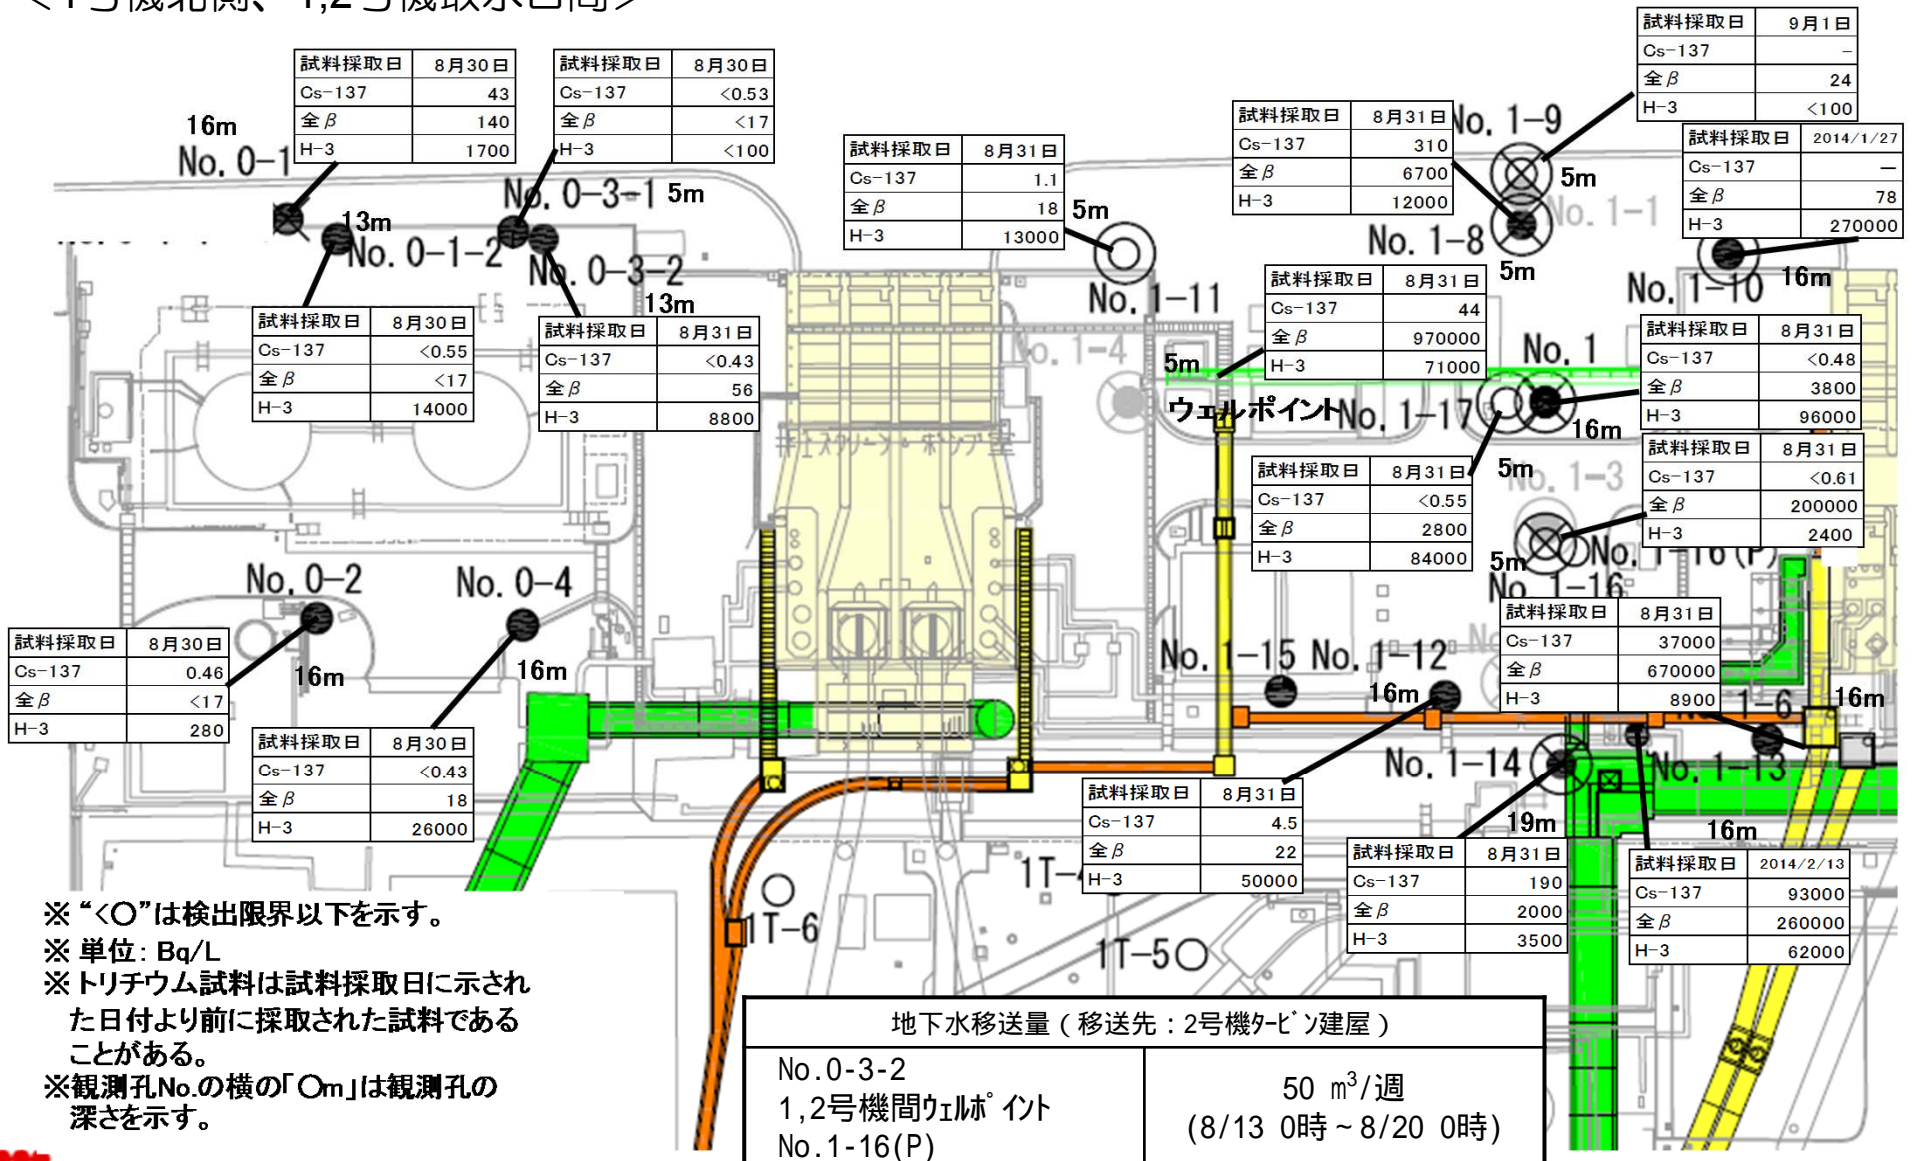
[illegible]

| 試料採取日 | 8月30日 |
|---|---|
| Cs-137 | 43 |
| 全β | 140 |
| H-3 | 1700 |

| 試料採取日 | 8月30日 |
|---|---|
| Cs-137 | <0.53 |
| 全β | <17 |
| H-3 | <100 |

| 試料採取日 | 9月1日 |
|---|---|
| Cs-137 | – |
| 全β | 24 |
| H-3 | <100 |

| 試料採取日 | 8月31日 |
|---|---|
| Cs-137 | 310 |
| 全β | 6700 |
| H-3 | 12000 |

| 試料採取日 | 2014/1/27 |
|---|---|
| Cs-137 | – |
| 全β | 78 |
| H-3 | 270000 |

| 試料採取日 | 8月31日 |
|---|---|
| Cs-137 | 1.1 |
| 全β | 18 |
| H-3 | 13000 |

16m
No. 0-1
13m
No. 0-1-2
No. 0-3-1 5m
No. 0-3-2
13m
5m
No. 1-9
5m
No. 1-1
No. 1-8
5m
No. 1-11
No. 1-10
16m

| 試料採取日 | 8月30日 |
|---|---|
| Cs-137 | <0.55 |
| 全β | <17 |
| H-3 | 14000 |

| 試料採取日 | 8月31日 |
|---|---|
| Cs-137 | <0.43 |
| 全β | 56 |
| H-3 | 8800 |

| 試料採取日 | 8月31日 |
|---|---|
| Cs-137 | 44 |
| 全β | 970000 |
| H-3 | 71000 |

| 試料採取日 | 8月31日 |
|---|---|
| Cs-137 | <0.48 |
| 全β | 3800 |
| H-3 | 96000 |

No. 1-4
5m
ウェルポイント
No. 1-17
No. 1
16m
5m
No. 1-3

| 試料採取日 | 8月31日 |
|---|---|
| Cs-137 | <0.55 |
| 全β | 2800 |
| H-3 | 84000 |

| 試料採取日 | 8月31日 |
|---|---|
| Cs-137 | <0.61 |
| 全β | 200000 |
| H-3 | 2400 |

5m
No. 1-16(P)
No. 1-16

| 試料採取日 | 8月31日 |
|---|---|
| Cs-137 | 37000 |
| 全β | 670000 |
| H-3 | 8900 |

No. 0-2
No. 0-4
16m
16m

| 試料採取日 | 8月30日 |
|---|---|
| Cs-137 | 0.46 |
| 全β | <17 |
| H-3 | 280 |

| 試料採取日 | 8月30日 |
|---|---|
| Cs-137 | <0.43 |
| 全β | 18 |
| H-3 | 26000 |

No. 1-15 No. 1-12
16m
No. 1-6
16m
No. 1-14
No. 1-13
19m
16m

| 試料採取日 | 8月31日 |
|---|---|
| Cs-137 | 4.5 |
| 全β | 22 |
| H-3 | 50000 |

| 試料採取日 | 8月31日 |
|---|---|
| Cs-137 | 190 |
| 全β | 2000 |
| H-3 | 3500 |

| 試料採取日 | 2014/2/13 |
|---|---|
| Cs-137 | 93000 |
| 全β | 260000 |
| H-3 | 62000 |

1T-4
1T-6
1T-5

※"<○"は検出限界以下を示す。
※単位：Bq/L
※トリチウム試料は試料採取日に示された日付より前に採取された試料であることがある。
※観測孔No.の横の「○m」は観測孔の深さを示す。

| 地下水移送量（移送先：2号機タービン建屋） | |
|---|---|
| No.0-3-2<br>1,2号機間ウェルポイント<br>No.1-16(P) | 50 $m^3$/週<br>(8/13 0時～8/20 0時) |